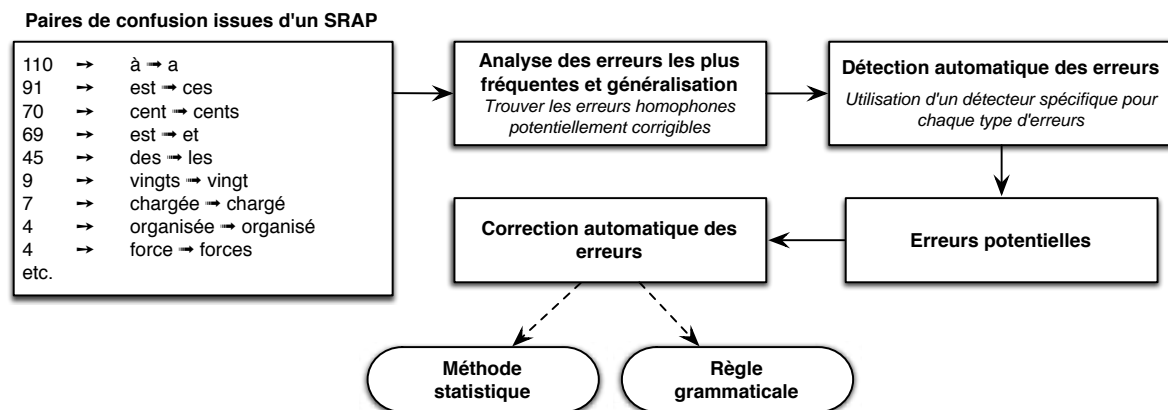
Paires de confusion issues d'un SRAP

110 ➙ à ➙ a
91 ➙ est ➙ ces
70 ➙ cent ➙ cents
69 ➙ est ➙ et
45 ➙ des ➙ les
9 ➙ vingts ➙ vingt
7 ➙ chargée ➙ chargé
4 ➙ organisée ➙ organisé
4 ➙ force ➙ forces
etc.

Analyse des erreurs les plus fréquentes et généralisation
Trouver les erreurs homophones potentiellement corrigibles

Détection automatique des erreurs
Utilisation d'un détecteur spécifique pour chaque type d'erreurs

Erreurs potentielles

Correction automatique des erreurs

Méthode statistique

Règle grammaticale